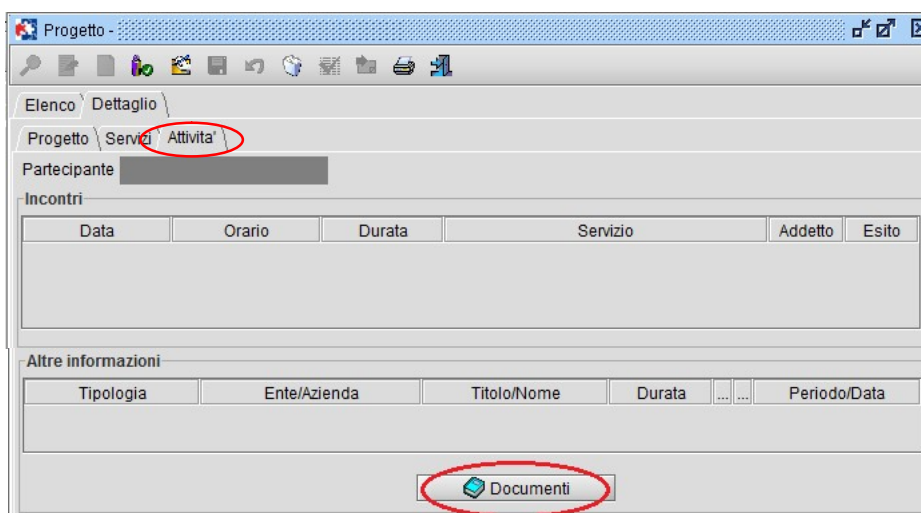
Progetto -

Elenco | Dettaglio

Progetto | Servizi | Attivita'

Partecipante

Incontri

| Data | Orario | Durata | Servizio | Addetto | Esito |
|---|---|---|---|---|---|
| | | | | | |

Altre informazioni

| Tipologia | Ente/Azienda | Titolo/Nome | Durata | ... | ... | Periodo/Data |
|---|---|---|---|---|---|---|
| | | | | | | |

Documenti